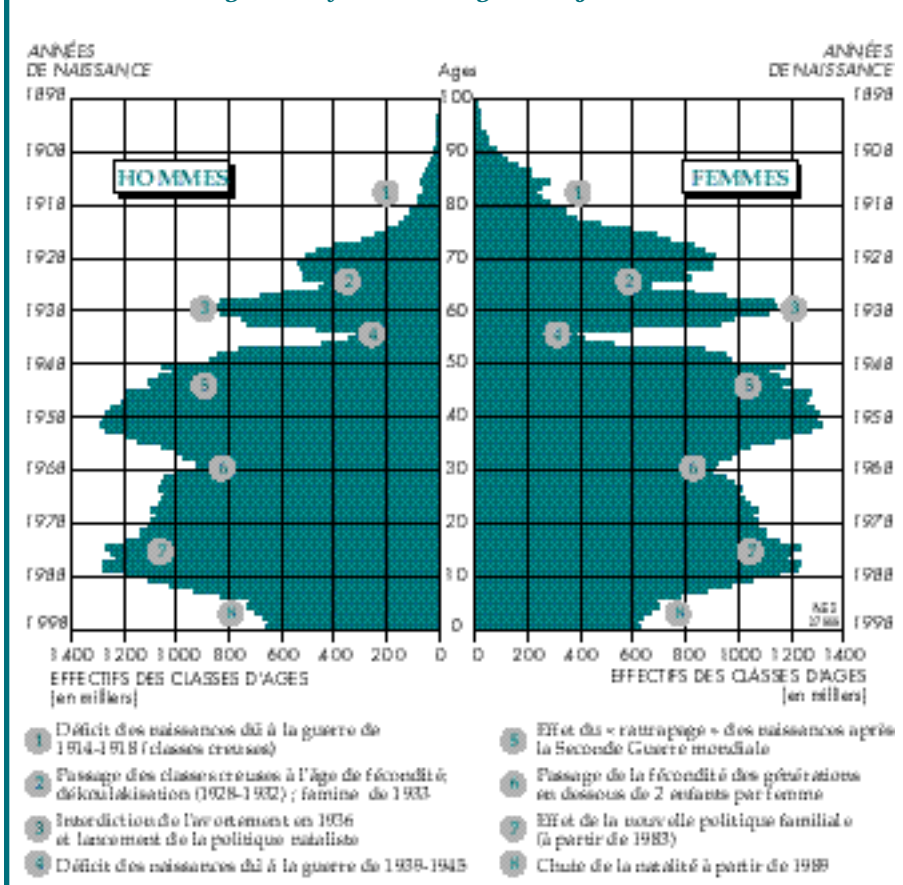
ANNÉES DE NAISSANCE

Ages

ANNÉES DE NAISSANCE

1898
1908
1918
1928
1938
1948
1958
1968
1978
1988
1998

100
90
80
70
60
50
40
30
20
10
0

HOMMES

FEMMES

1
2
3
4
5
6
7
8

1
2
3
4
5
6
7
8

AGI 27 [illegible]

1 400 1 200 1 000 800 600 400 200 0

0 200 400 600 800 1000 1200 1400

EFFECTIFS DES CLASSES D'AGES (en milliers)

EFFECTIFS DES CLASSES D'AGES (en milliers)

1 Déficit des naissances dû à la guerre de 1914-1918 (classes creuses)

2 Passage des classes creuses à l'âge de fécondité; dékoulakisation (1928-1932) ; famine de 1933

3 Interdiction de l'avortement en 1936 et lancement de la politique nataliste

4 Déficit des naissances dû à la guerre de 1939-1945

5 Effet du « rattrapage » des naissances après la Seconde Guerre mondiale

6 Passage de la fécondité des générations en dessous de 2 enfants par femme

7 Effet de la nouvelle politique familiale (à partir de 1983)

8 Chute de la natalité à partir de 1989